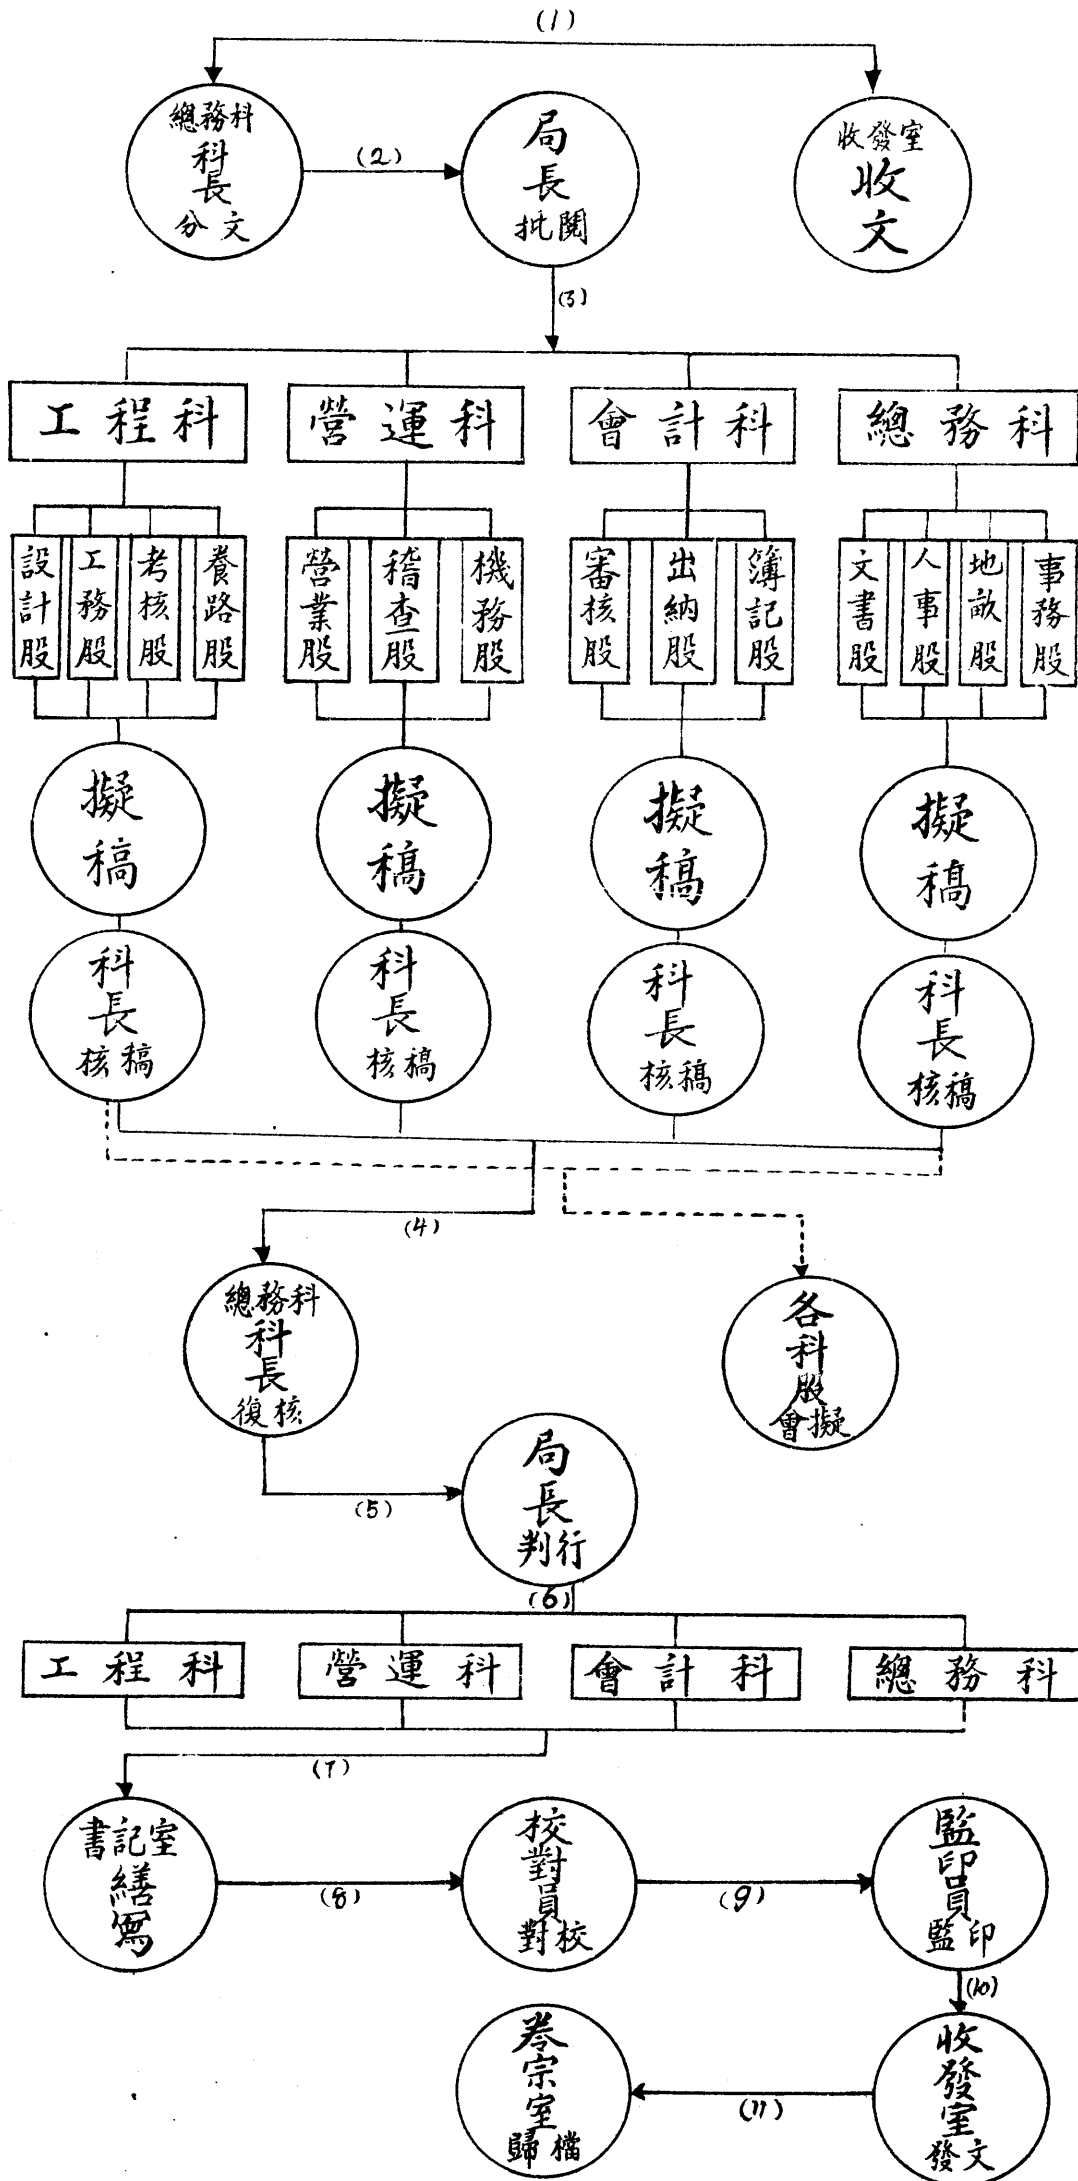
(1)

總務科 科長 分文

(2)

局長 批閱

收發室 收文

(3)

工程科

營運科

會計科

總務科

設計股

工務股

考核股

養路股

營業股

稽查股

機務股

審核股

出納股

簿記股

文書股

人事股

地畝股

事務股

擬稿

擬稿

擬稿

擬稿

科長 核稿

科長 核稿

科長 核稿

科長 核稿

(4)

總務科 科長 復核

各科股 會擬

(5)

局長 判行

(6)

工程科

營運科

會計科

總務科

(7)

書記室 繕寫

(8)

校對員 對校

(9)

監印員 監印

(10)

收發室 發文

(11)

卷宗室 歸檔